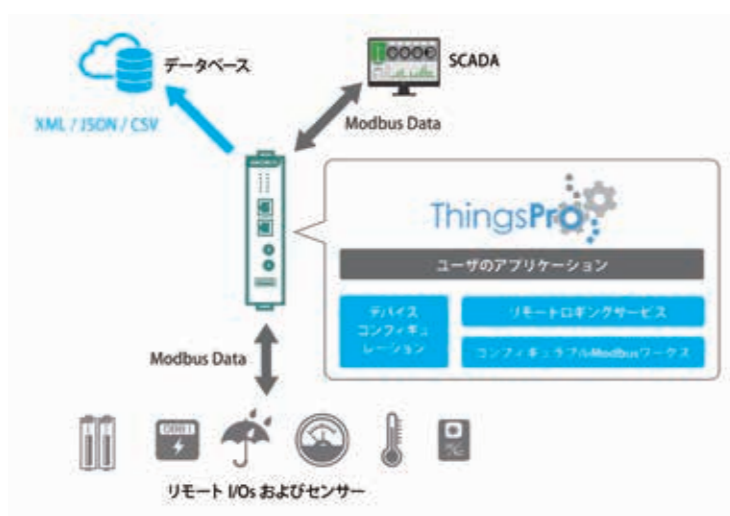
データベース

SCADA

XML / JSON / CSV

Modbus Data

ThingsPro

ユーザのアプリケーション

デバイス コンフィギュレーション

リモートロギングサービス

コンフィギュラブルModbusワークス

Modbus Data

リモート I/Os およびセンサー